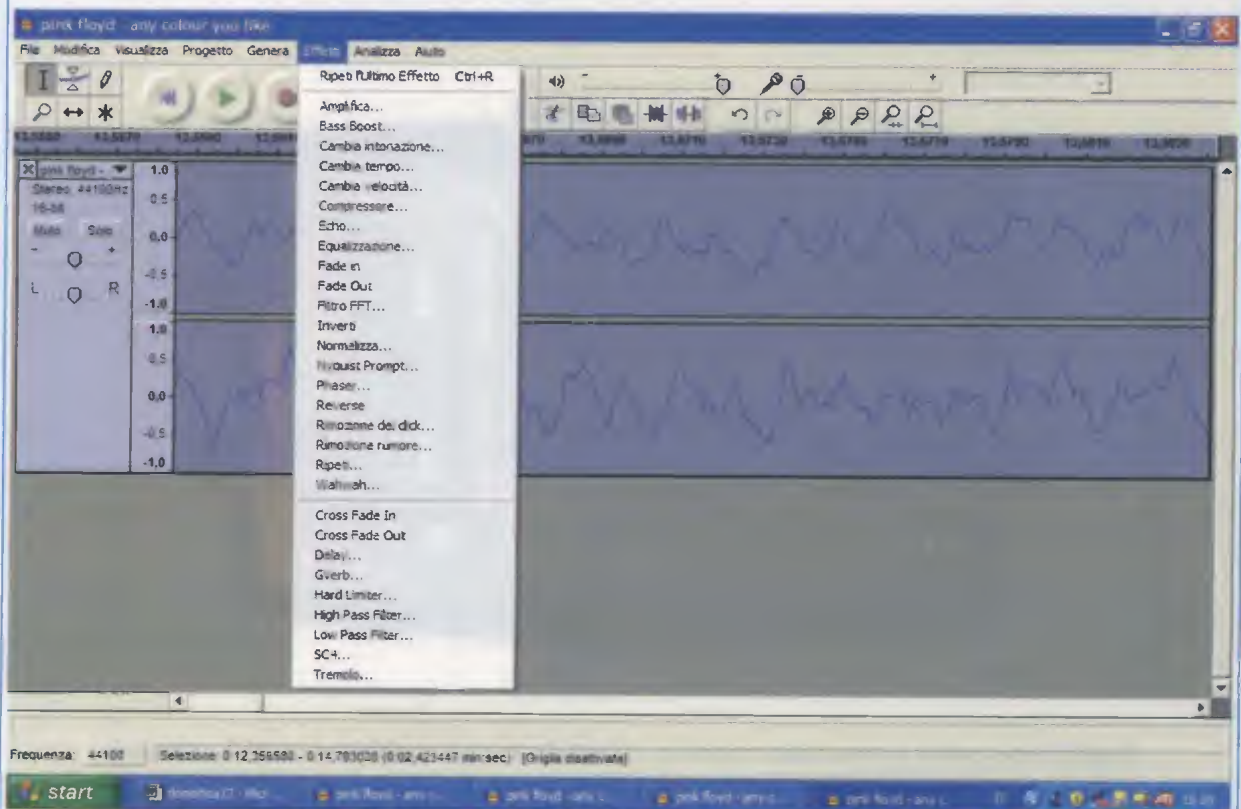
pink floyd - any colour you like

File Modifica Visualizza Progetto Genera Effetti Analizza Aiuto

Ripeti l'ultimo Effetto Ctrl+R

Amplifica...
Bass Boost...
Cambia intonazione...
Cambia tempo...
Cambia velocità...
Compressore...
Echo...
Equalizzazione...
Fade in
Fade Out
Filtro FFT...
Inverti
Normalizza...
Nyquist Prompt...
Phaser...
Reverse
Rimozione dei click...
Rimozione rumore...
Ripeti...
Wahwah...

Cross Fade In
Cross Fade Out
Delay...
Gverb...
Hard Limiter...
High Pass Filter...
Low Pass Filter...
SC4...
Tremolo...

pink floyd -
Stereo, 44100Hz
16-bit
Muto Solo
L R

1.0
0.5
0.0
-0.5
-1.0
1.0
0.5
0.0
-0.5
-1.0

Frequenza: 44100 Selezione: 0:12.358580 - 0:14.783028 (0:02.423447 min:sec) [Griglia disattivata]

start